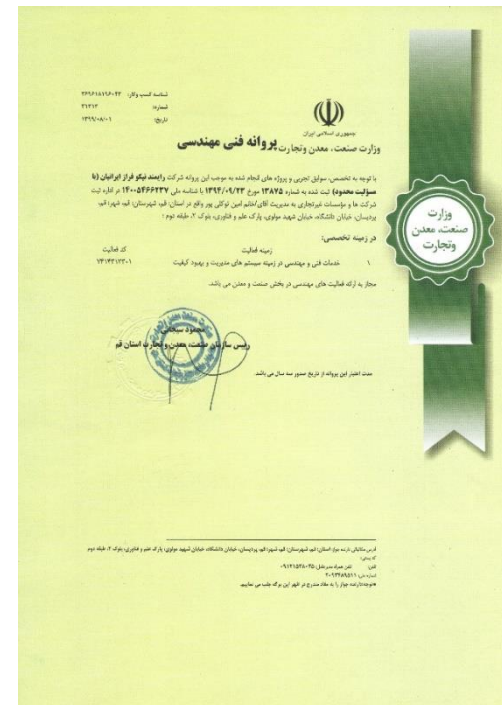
جمهوری اسلامی ایران
وزارت صنعت، معدن و تجارت
پروانه فنی مهندسی

شناسه کسب وکار: ۴۲۶۶۱۸۷۱۶۰۴۲
شماره: ۳۱۲۱۳
تاریخ: ۱۳۹۷/۰۸/۰۱

با توجه به تخصص، سوابق تجربی و پروژه های انجام شده به موجب این پروانه شرکت رایمند نیکو فراز ایرانیان (با مسئولیت محدود) ثبت شده به شماره ۱۳۸۷۵ مورخ ۱۳۹۴/۰۹/۲۳ با شناسه ملی ۱۴۰۰۵۴۶۶۴۳۷ در اداره ثبت شرکت ها و مؤسسات غیرتجاری به مدیریت آقای/خانم امین توکلی پور واقع در استان: قم، شهرستان: قم، شهر: قم، پردیسان، خیابان دانشگاه، خیابان شهید مولوی، پارک علم و فناوری، بلوک ۲، طبقه دوم ؛

در زمینه تخصصی:

| | زمینه فعالیت | کد فعالیت |
|---|---|---|
| ۱ | خدمات فنی و مهندسی در زمینه سیستم های مدیریت و بهبود کیفیت | ۷۴۱۴۳۱۳۳۰۱ |

مجاز به ارائه فعالیت های مهندسی در بخش صنعت و معدن می باشد.

محمود سنجانی
رئیس سازمان صنعت، معدن و تجارت استان قم

مدت اعتبار این پروانه از تاریخ صدور سه سال می باشد.

وزارت صنعت، معدن وتجارت

آدرس مکانیکی (درج بنا): استان: قم، شهرستان: قم، شهر: قم، پردیسان، خیابان دانشگاه، خیابان شهید مولوی، پارک علم و فناوری، بلوک ۲، طبقه دوم کد پستی:
تلفن: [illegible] نمابر همراه مدیرعامل: ۰۹۱۲۱۵۳۶۰۳۵
شماره ثبت: ۰۹۱۲۳۶۹۸۵۱۱
هرنوع تغییر در این پروانه با ذکر موارد در ظهر این برگ قید می شود.